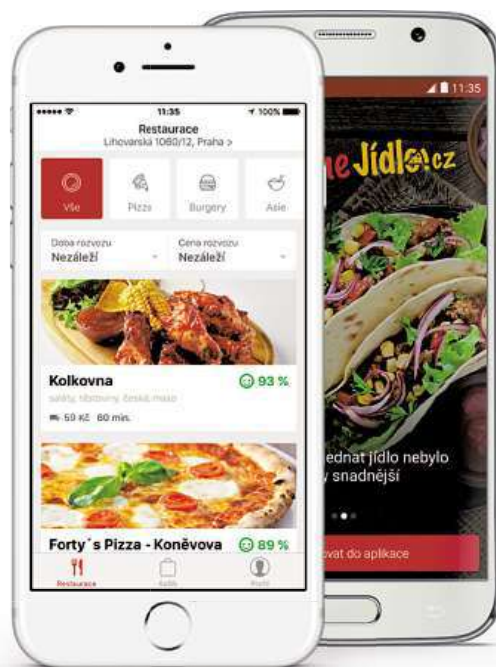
11:35
100%
Restaurace
Lihovarská 1080/12, Praha >
Vše
Pizza
Burgery
Asie
Doba rozvozu
Nezáleží
Cena rozvozu
Nezáleží
Kolkovna
93 %
saláty, tradiční, česká, maso
59 Kč 60 min.
Forty´s Pizza - Koněvova
89 %
Restaurace
Jídlo
Profil
11:35
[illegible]e Jídlo.cz
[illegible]ednat jídlo nebylo
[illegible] snadnější
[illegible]ovat do aplikace